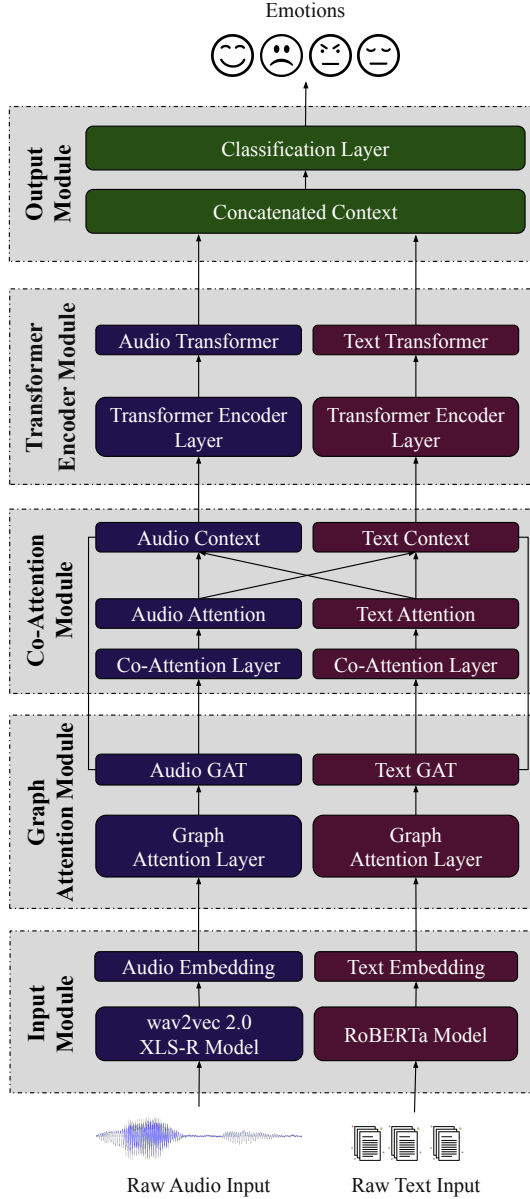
Emotions

Output Module

Classification Layer

Concatenated Context

Transformer Encoder Module

Audio Transformer

Text Transformer

Transformer Encoder Layer

Transformer Encoder Layer

Co-Attention Module

Audio Context

Text Context

Audio Attention

Text Attention

Co-Attention Layer

Co-Attention Layer

Graph Attention Module

Audio GAT

Text GAT

Graph Attention Layer

Graph Attention Layer

Input Module

Audio Embedding

Text Embedding

wav2vec 2.0 XLS-R Model

RoBERTa Model

Raw Audio Input

Raw Text Input